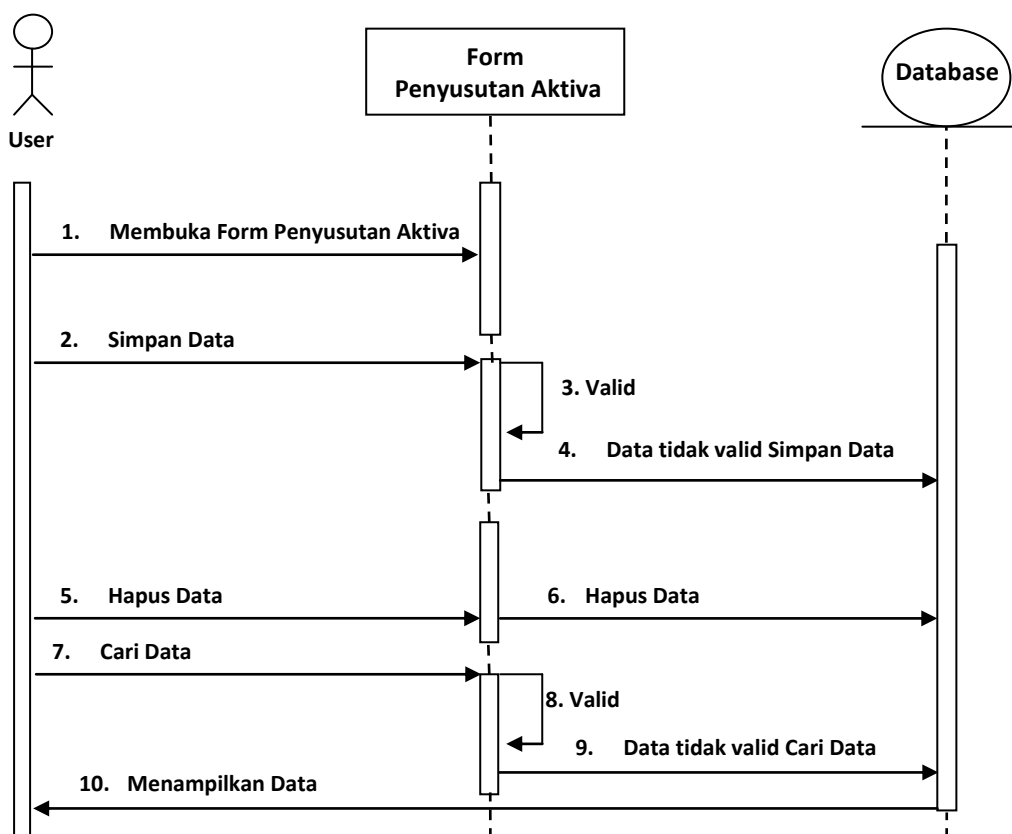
User

Form
Penyusutan Aktiva

Database

1. Membuka Form Penyusutan Aktiva

2. Simpan Data

3. Valid

4. Data tidak valid Simpan Data

5. Hapus Data

6. Hapus Data

7. Cari Data

8. Valid

9. Data tidak valid Cari Data

10. Menampilkan Data